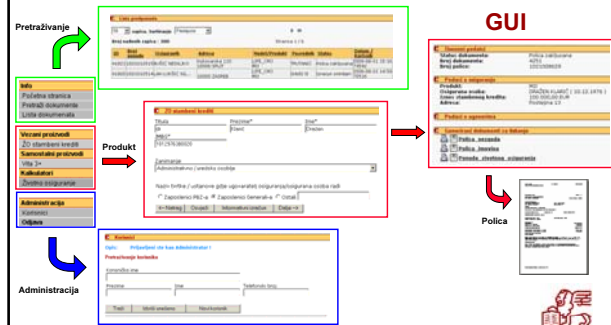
GUI

Pretraživanje

Lista polupouna

zapisa. Sortiranje

Broj nađenih zapisa : 300

Stranica 1 / 6

| ID | Broj police | Ugovaratelj | Adresa | Model/Produkt | Posrednik | Status | Datum / Kontrola |
|---|---|---|---|---|---|---|---|
| | | | | | | | |
| | | | | | | | |

Info
Početna stranica
Pretraži dokumente
Lista dokumenata

Vezani proizvodi
ŽO stambeni krediti
Samostalni proizvodi
Vita
Kalkulatori
Životno osiguranje

Administracija
Korisnici
Odjava

Produkt

ŽO stambeni krediti

Titula
Prezime*
Ime*
dr
Dražen
JMBG*

Zanimanje

Način tvrtke / ustanove gdje ugovaratelj osiguranja/osigurana osoba radi
Zaposlenici PBZ-a
Zaposlenici Generali-a
Ostali

Prethodno
Osvježi
Informativni izračun
Dalje

Osnovni podaci
Status dokumenta:
Polica zaključena
Broj dokumenta:
Broj police:

Podaci o osiguranju
Produkt:
Osigurana svota:
Iznos stambenog kredita:
Rata:
Početna 13

Podaci o agencijama

Samostalni dokumenti za tiskanje
Polica_osigurnja
Polica_ponuda
Ponuda_životnog_osiguranja

Polica

Administracija

Korisnici
Opis:
Prihvaćeni ste kao Administrator !
Pretraživanje korisnika
Korisničko ime
Prezime
Ime
Telefonski broj
Traži
Vlastiti pretraživanje
Novi korisnik